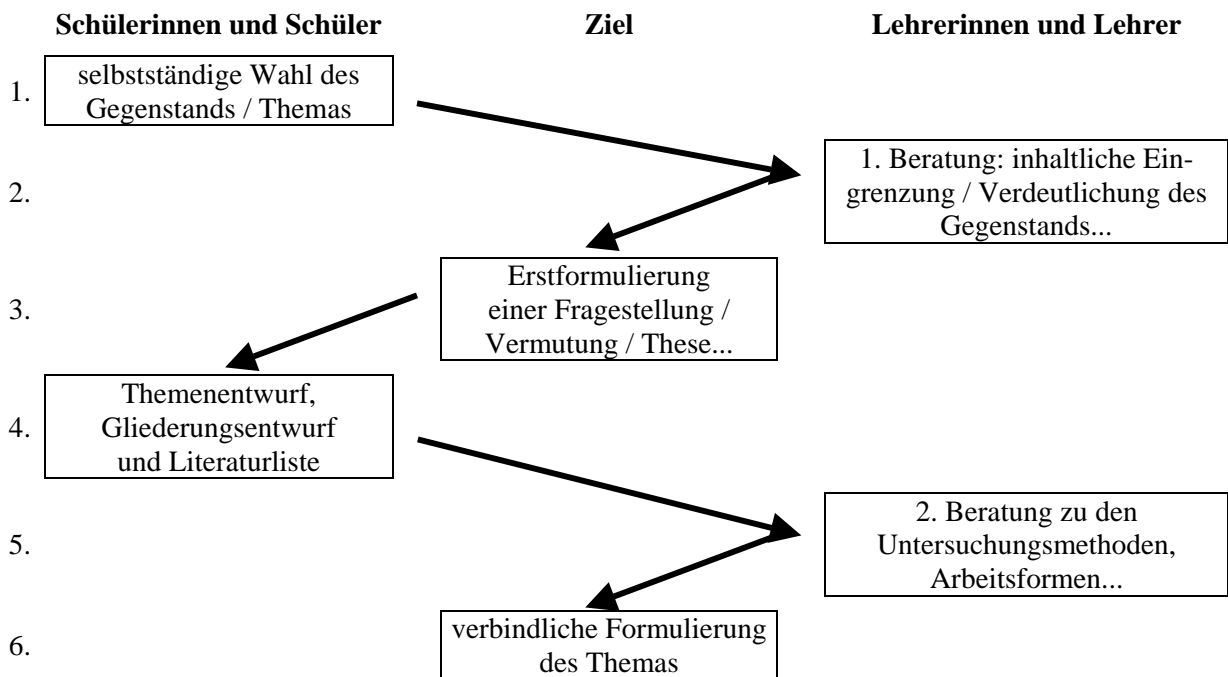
**Schülerinnen und Schüler** **Ziel** **Lehrerinnen und Lehrer**

1. selbstständige Wahl des Gegenstands / Themas

2. 1. Beratung: inhaltliche Eingrenzung / Verdeutlichung des Gegenstands...

3. Erstformulierung einer Fragestellung / Vermutung / These...

4. Themenentwurf, Gliederungsentwurf und Literaturliste

5. 2. Beratung zu den Untersuchungsmethoden, Arbeitsformen...

6. verbindliche Formulierung des Themas